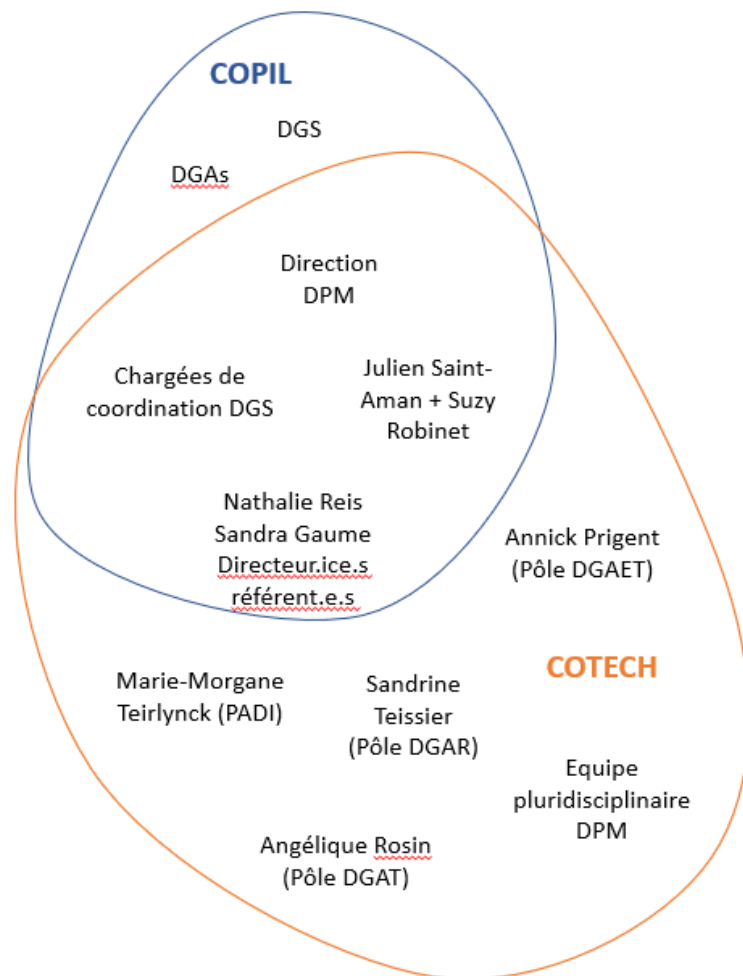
COPIL

DGS

DGAs

Direction DPM

Chargées de coordination DGS

Julien Saint-Aman + Suzy Robinet

Nathalie Reis
Sandra Gaume
Directeur.ice.s référent.e.s

Annick Prigent (Pôle DGAET)

COTECH

Marie-Morgane Teirlynck (PADI)

Sandrine Teissier (Pôle DGAR)

Equipe pluridisciplinaire DPM

Angélique Rosin (Pôle DGAT)